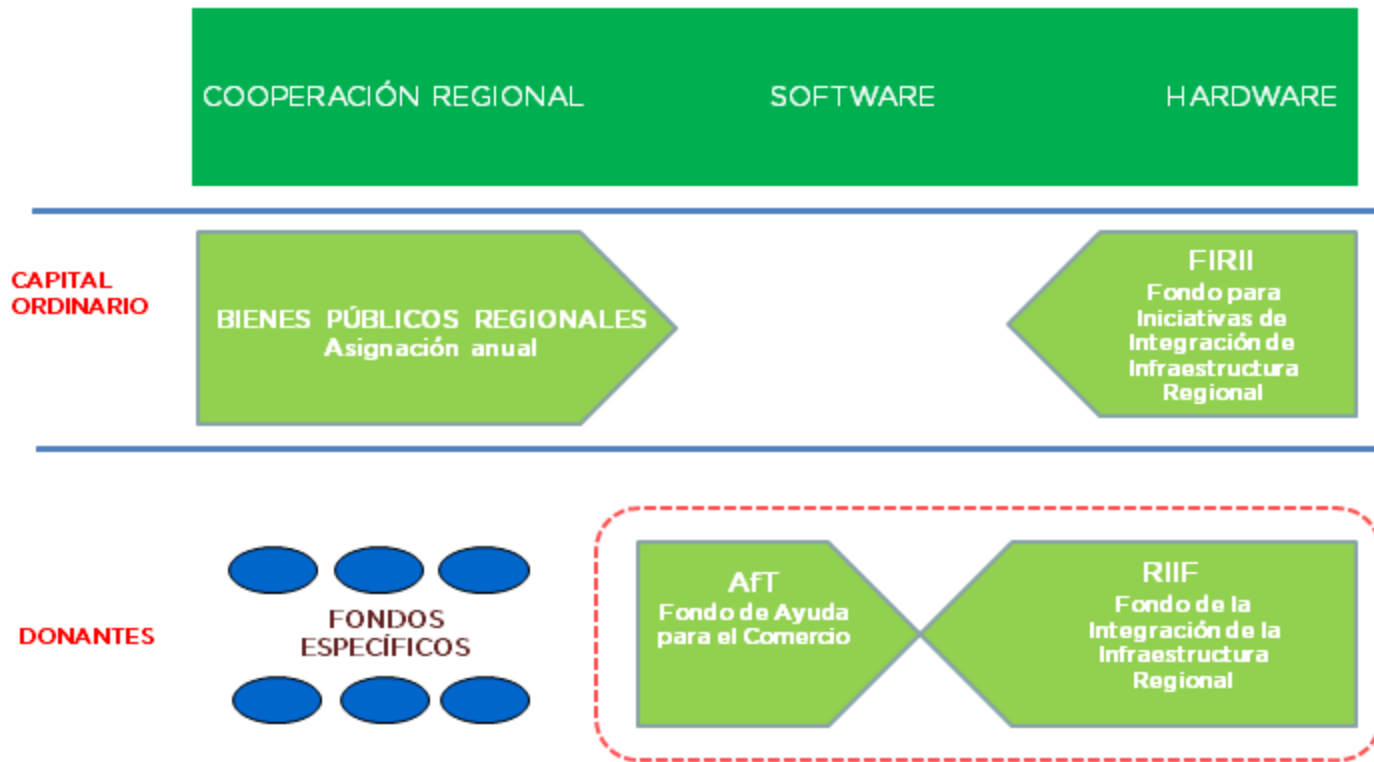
COOPERACIÓN REGIONAL

SOFTWARE

HARDWARE

CAPITAL ORDINARIO

BIENES PÚBLICOS REGIONALES
Asignación anual

FIRII
Fondo para Iniciativas de Integración de Infraestructura Regional

DONANTES

FONDOS ESPECÍFICOS

AfT
Fondo de Ayuda para el Comercio

RIIF
Fondo de la Integración de la Infraestructura Regional